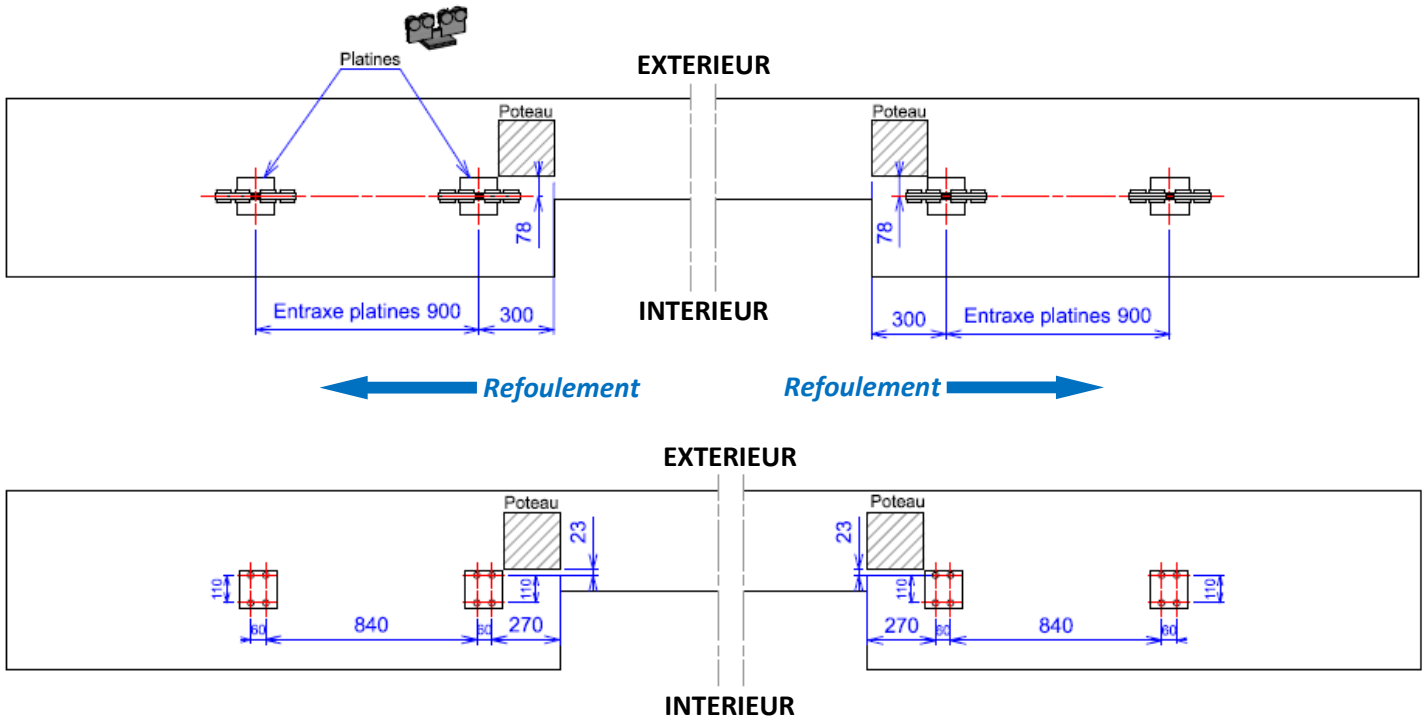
Platines

EXTERIEUR

Poteau

Poteau

78

78

INTERIEUR

Entraxe platines 900

300

300

Entraxe platines 900

Refoulement

Refoulement

EXTERIEUR

Poteau

Poteau

23

23

110

110

110

110

110

60

840

60

270

270

60

840

60

INTERIEUR